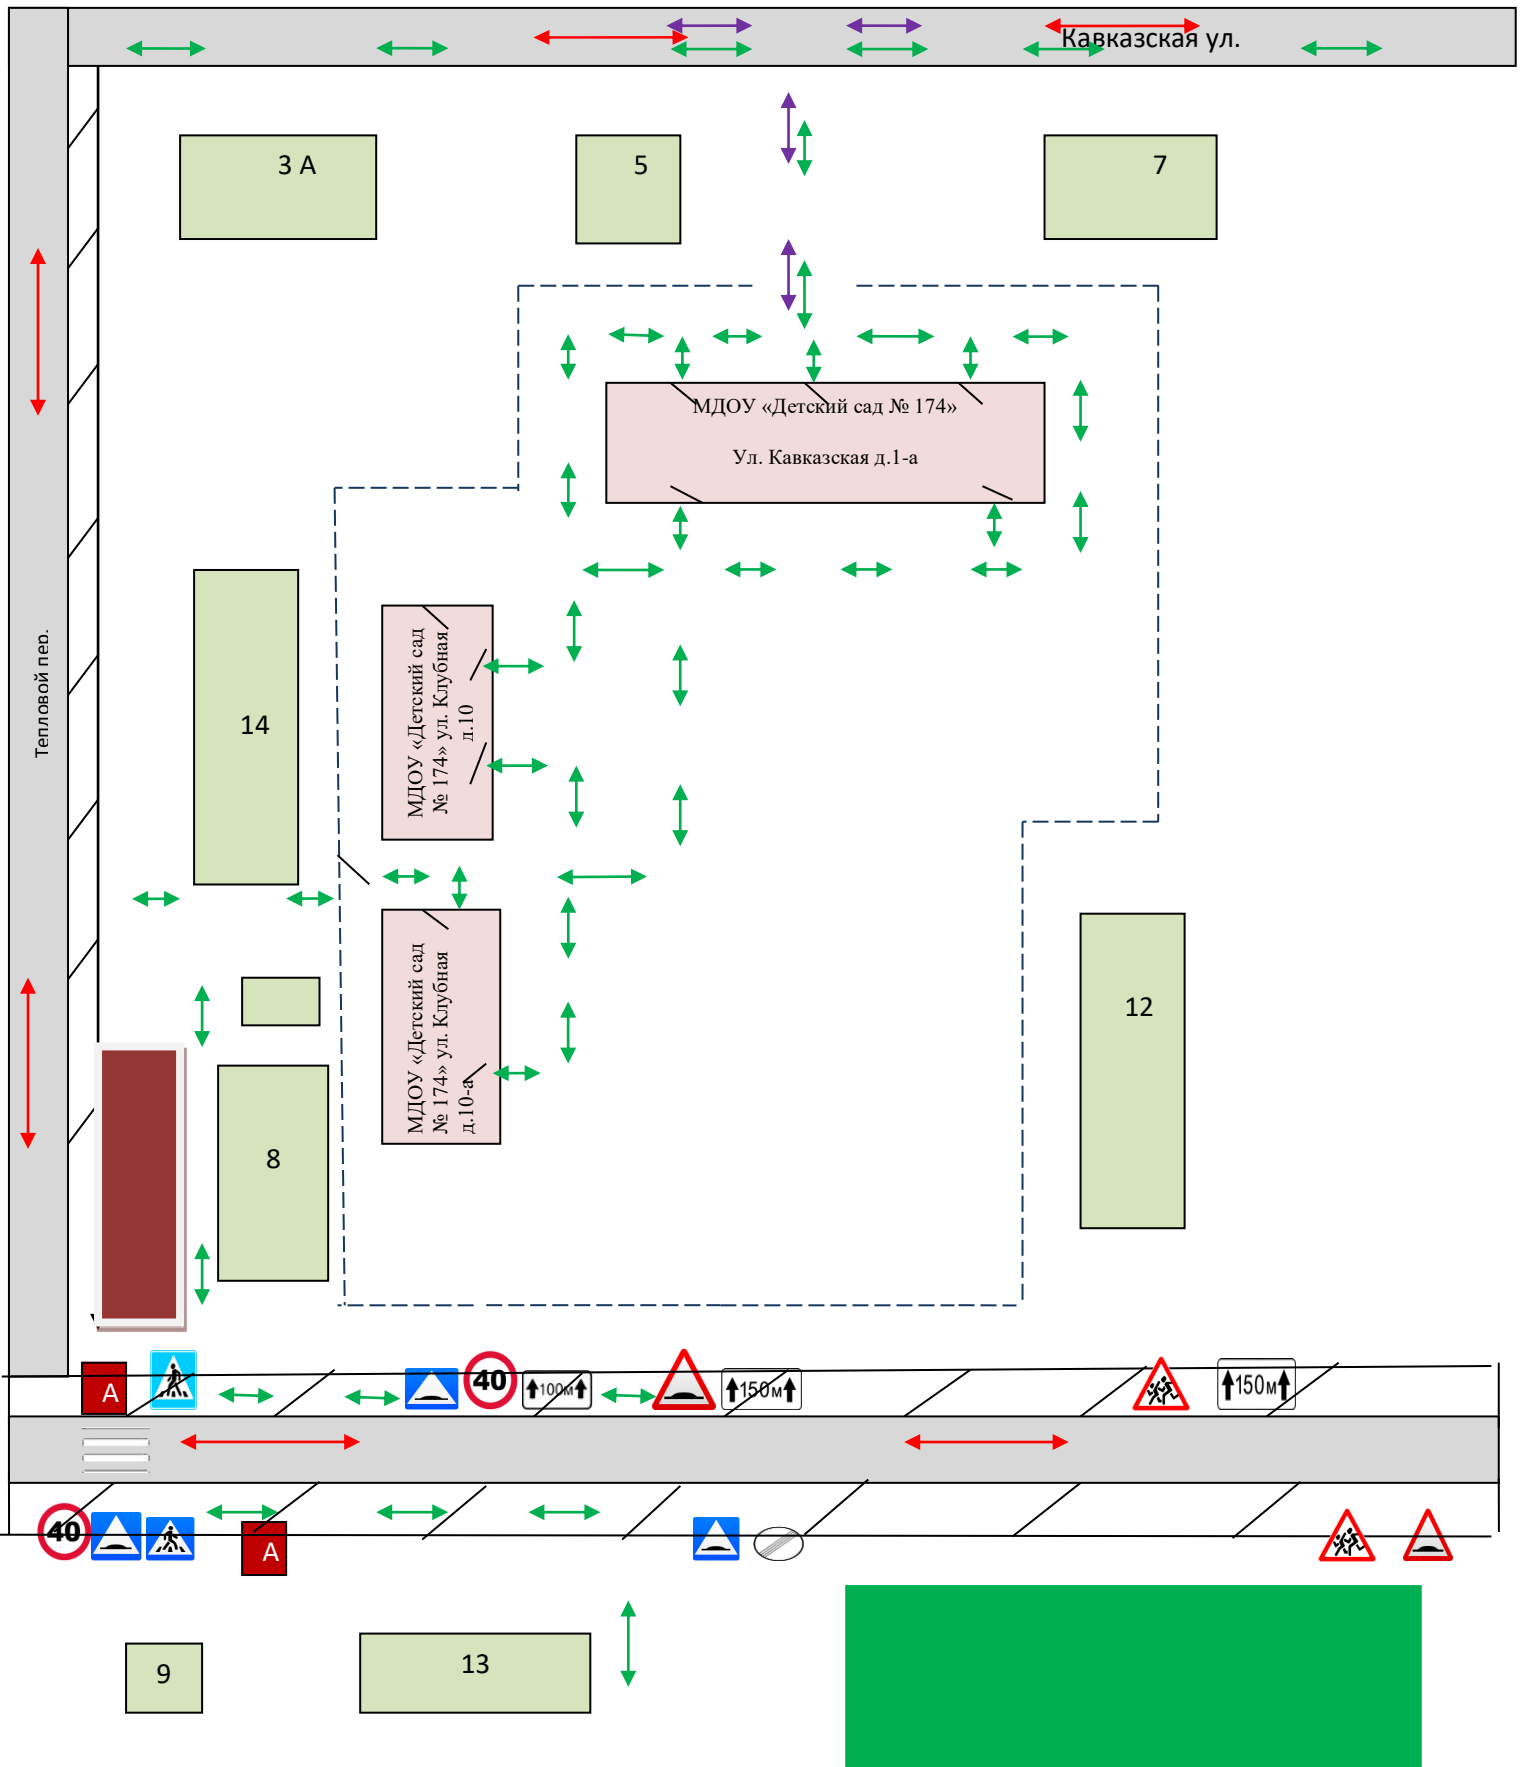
Кавказская ул.

3 А

5

7

МДОУ «Детский сад № 174»

Ул. Кавказская д.1-а

Тепловой пер.

14

МДОУ «Детский сад № 174» ул. Клубная д.10

МДОУ «Детский сад № 174» ул. Клубная д.10-а

12

8

А

40

100м

150м

150м

40

А

9

13